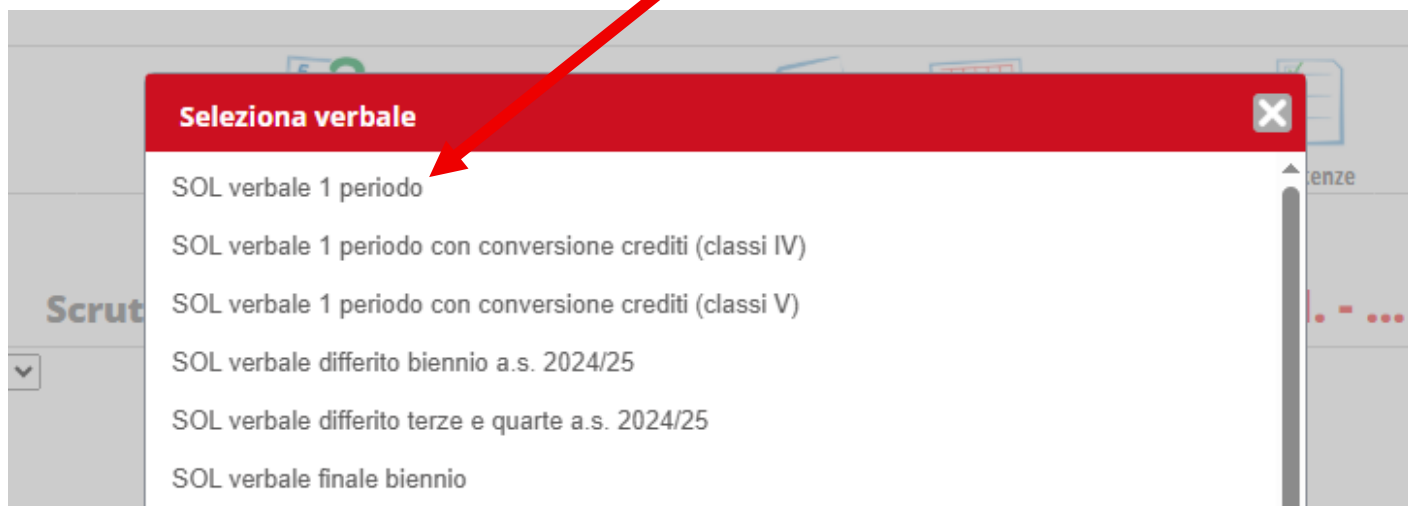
Seleziona verbale

SOL verbale 1 periodo

SOL verbale 1 periodo con conversione crediti (classi IV)

SOL verbale 1 periodo con conversione crediti (classi V)

SOL verbale differito biennio a.s. 2024/25

SOL verbale differito terze e quarte a.s. 2024/25

SOL verbale finale biennio

Scrut

enze

l. - ...